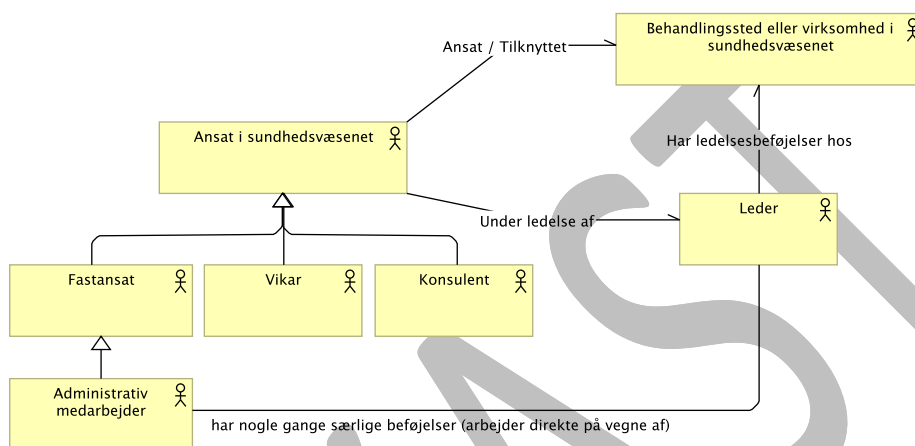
Behandlingssted eller virksomhed i sundhedsvæsenet

Ansat / Tilknyttet

Ansat i sundhedsvæsenet

Har ledelsesbeføjelser hos

Under ledelse af

Leder

Fastansat

Vikar

Konsulent

Administrativ medarbejder

har nogle gange særlige beføjelser (arbejder direkte på vegne af)